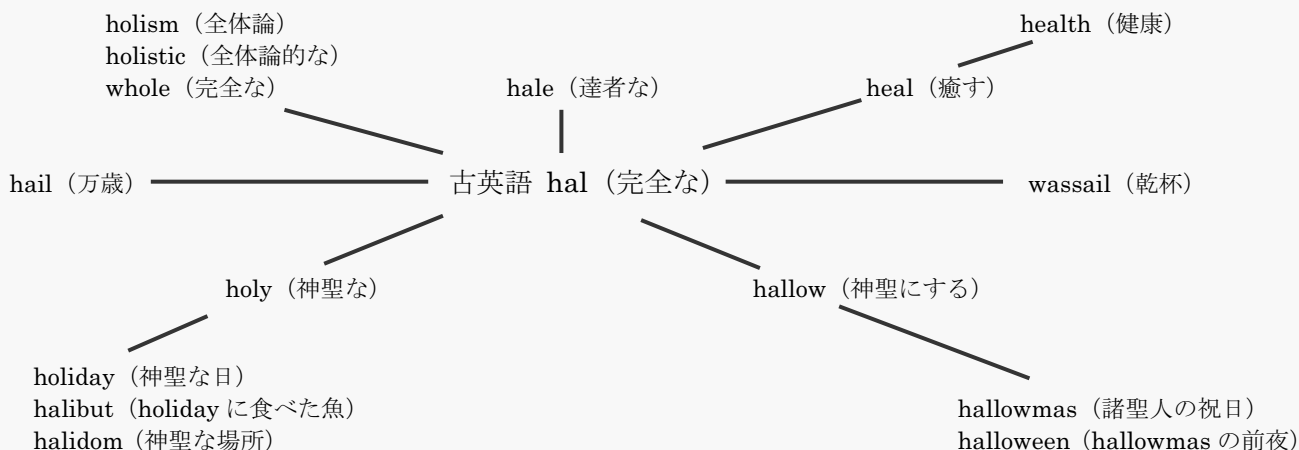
holism（全体論）
holistic（全体論的な）
whole（完全な）

hale（達者な）

health（健康）
heal（癒す）

hail（万歳）

古英語 hal（完全な）

wassail（乾杯）

holy（神聖な）

hallow（神聖にする）

holiday（神聖な日）
halibut（holiday に食べた魚）
halidom（神聖な場所）

hallowmas（諸聖人の祝日）
halloween（hallowmas の前夜）